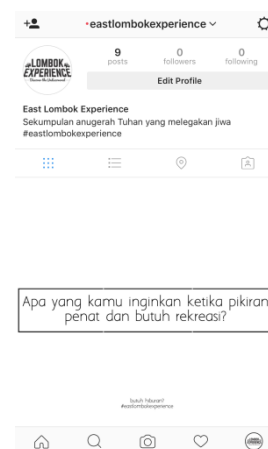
•eastlombokexperience

9
posts

0
followers

0
following

LOMBOK EXPERIENCE

Edit Profile

East Lombok Experience
Sekumpulan anugerah Tuhan yang melegakan jiwa
#eastlombokexperience

Apa yang kamu inginkan ketika pikiran penat dan butuh rekreasi?

butuh hiburan?
#eastlombokexperience